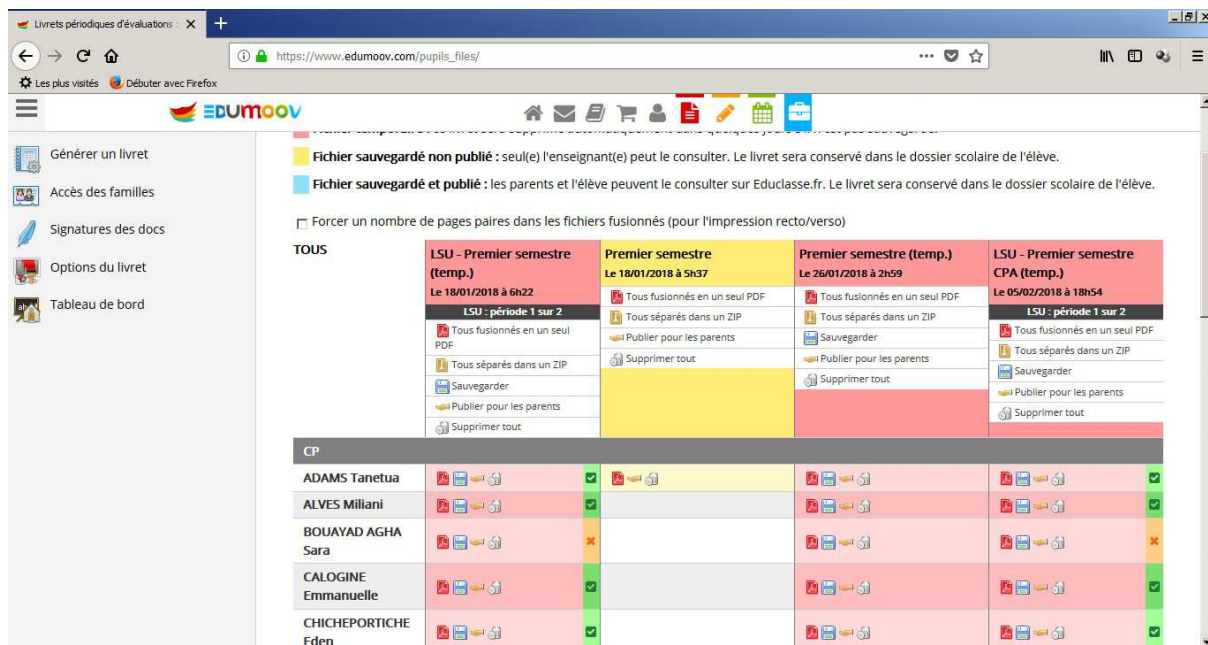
Livrets périodiques d'évaluations ×

https://www.edumoov.com/pupils_files/

Les plus visités Débuter avec Firefox

EDUMOOV

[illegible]

Fichier sauvegardé non publié : seul(e) l'enseignant(e) peut le consulter. Le livret sera conservé dans le dossier scolaire de l'élève.

Fichier sauvegardé et publié : les parents et l'élève peuvent le consulter sur Educlasse.fr. Le livret sera conservé dans le dossier scolaire de l'élève.

Forcer un nombre de pages paires dans les fichiers fusionnés (pour l'impression recto/verso)

Générer un livret

Accès des familles

Signatures des docs

Options du livret

Tableau de bord

| TOUS | LSU - Premier semestre (temp.) Le 18/01/2018 à 6h22 LSU : période 1 sur 2 Tous fusionnés en un seul PDF Tous séparés dans un ZIP Sauvegarder Publier pour les parents Supprimer tout | Premier semestre Le 18/01/2018 à 5h37 Tous fusionnés en un seul PDF Tous séparés dans un ZIP Publier pour les parents Supprimer tout | Premier semestre (temp.) Le 26/01/2018 à 2h59 Tous fusionnés en un seul PDF Tous séparés dans un ZIP Sauvegarder Publier pour les parents Supprimer tout | LSU - Premier semestre CPA (temp.) Le 05/02/2018 à 18h54 LSU : période 1 sur 2 Tous fusionnés en un seul PDF Tous séparés dans un ZIP Sauvegarder Publier pour les parents Supprimer tout |
|---|---|---|---|---|
| CP | | | | |
| ADAMS Tanetua | | | | |
| ALVES Miliani | | | | |
| BOUAYAD AGHA Sara | | | | |
| CALOGINE Emmanuelle | | | | |
| CHICHEPORTICHE Eden | | | | |